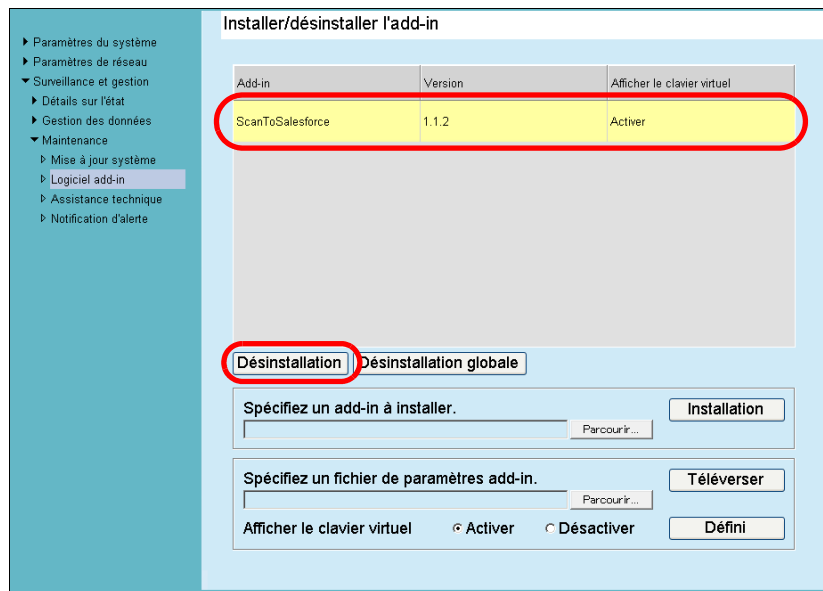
Paramètres du système
Paramètres de réseau
Surveillance et gestion
Détails sur l'état
Gestion des données
Maintenance
Mise à jour système
Logiciel add-in
Assistance technique
Notification d'alerte

Installer/désinstaller l'add-in

| Add-in | Version | Afficher le clavier virtuel |
|---|---|---|
| ScanToSalesforce | 1.1.2 | Activer |

Désinstallation
Désinstallation globale

Spécifiez un add-in à installer.
Parcourir...
Installation

Spécifiez un fichier de paramètres add-in.
Parcourir...
Téléverser

Afficher le clavier virtuel
Activer
Désactiver
Défini